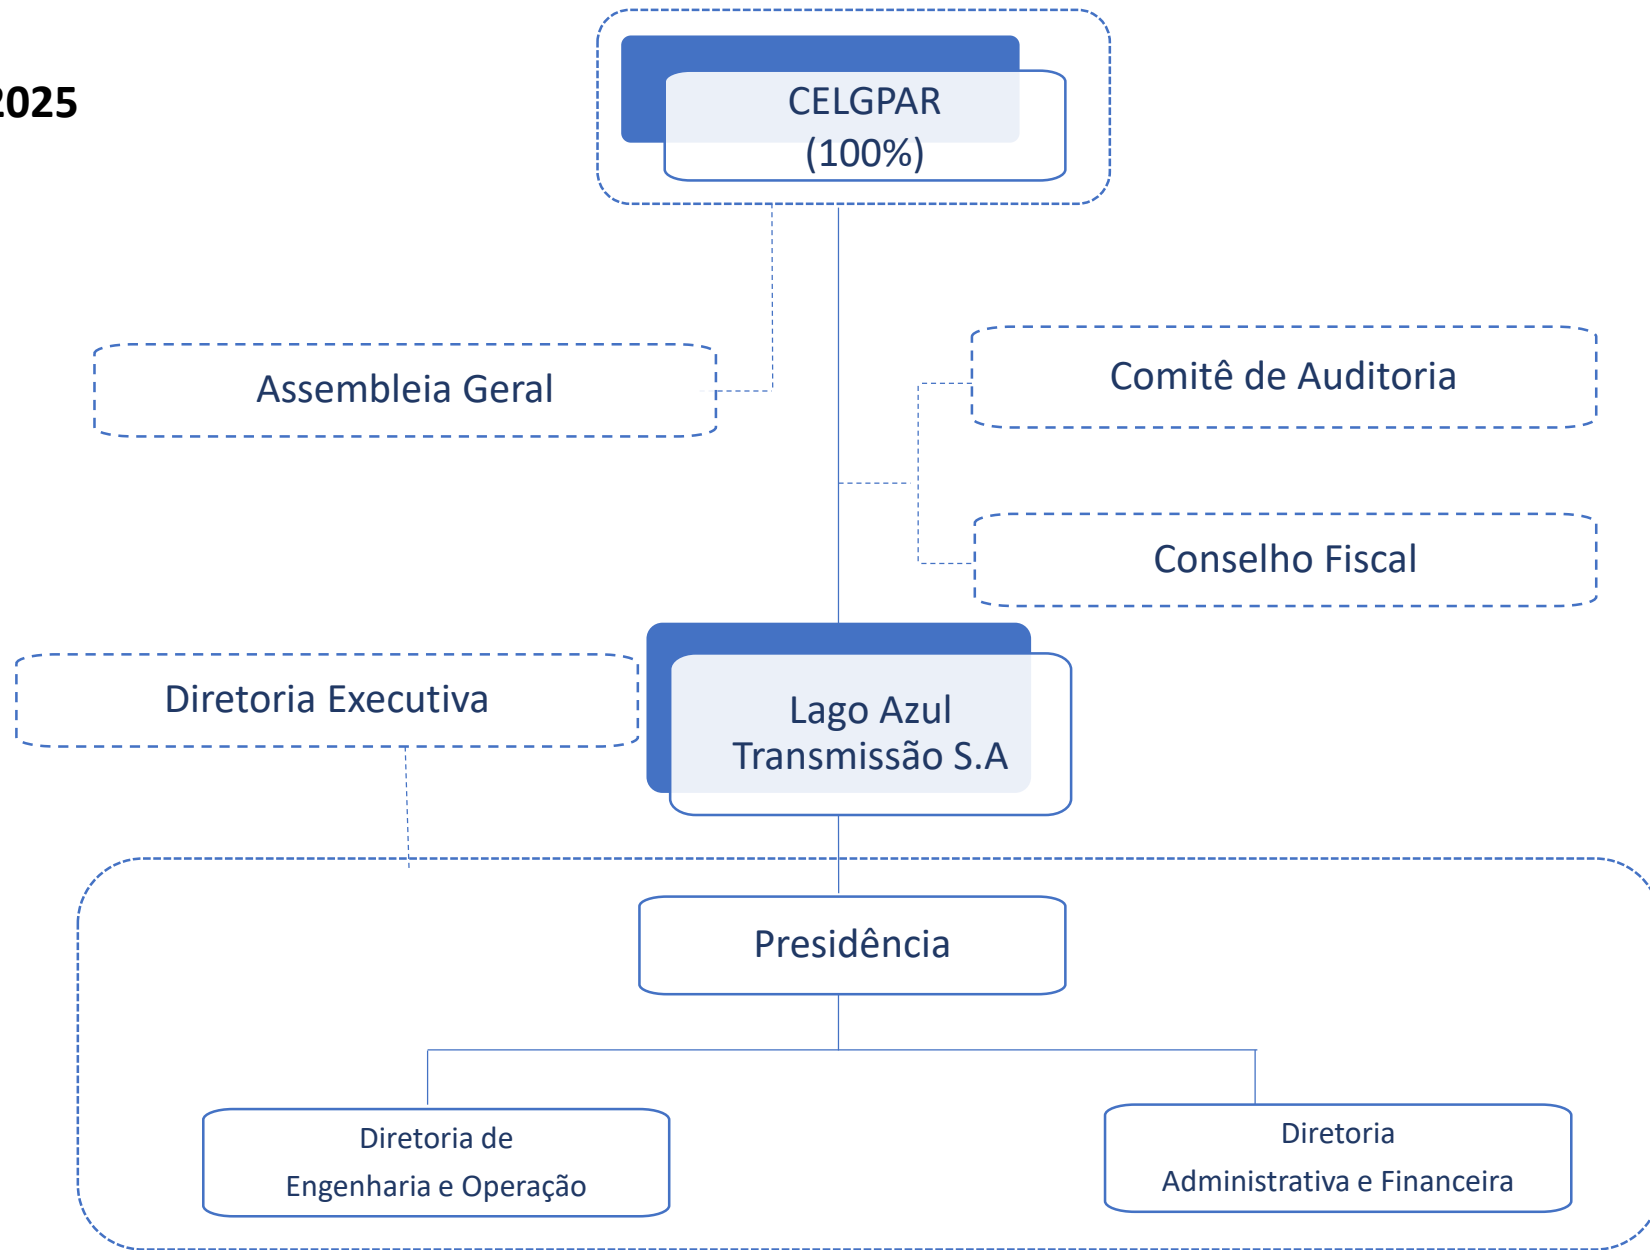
2025

CELGPAR
(100%)

Assembleia Geral

Comitê de Auditoria

Conselho Fiscal

Diretoria Executiva

Lago Azul
Transmissão S.A

Presidência

Diretoria de
Engenharia e Operação

Diretoria
Administrativa e Financeira